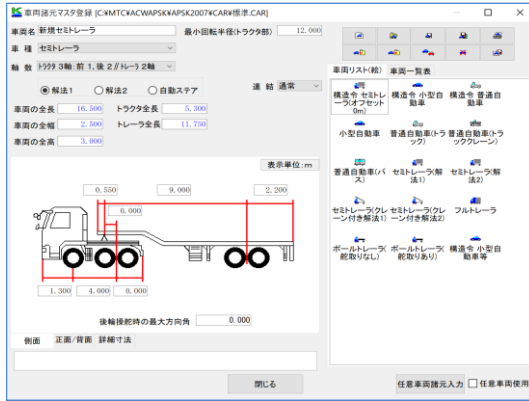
車両諸元マスタ登録 [C:¥MTC¥ACWAPSK¥APSK2007¥CAR¥標準.CAR]

車両名 新規セミトレーラ
最小回転半径(トラクタ部) 12.000
車 種 セミトレーラ
軸 数 トラクタ 3軸: 前 1, 後 2 // トレーラ 2軸

◉ 解法1 ○ 解法2 ○ 自動ステア
連 結 通常

車両の全長 16.500
トラクタ全長 5.300
車両の全幅 2.500
トレーラ全長 11.750
車両の全高 3.800

表示単位: m

0.550
9.000
2.200
0.800
1.300
4.000
0.000

後輪操舵時の最大方向角 0.000

側面 正面/背面 詳細寸法

閉じる

車両リスト(絵) 車両一覧表

構造令 セミトレーラ(オフセット0m)
構造令 小型自動車
構造令 普通自動車
小型自動車
普通自動車(トラック)
普通自動車(トラッククレーン)
普通自動車(バス)
セミトレーラ(解法1)
セミトレーラ(解法2)
セミトレーラ(クレーン付き解法1)
セミトレーラ(クレーン付き解法2)
フルトレーラ
ポールトレーラ(舵取りなし)
ポールトレーラ(舵取りあり)
構造令 小型自動車等

任意車両諸元入力
□ 任意車両使用